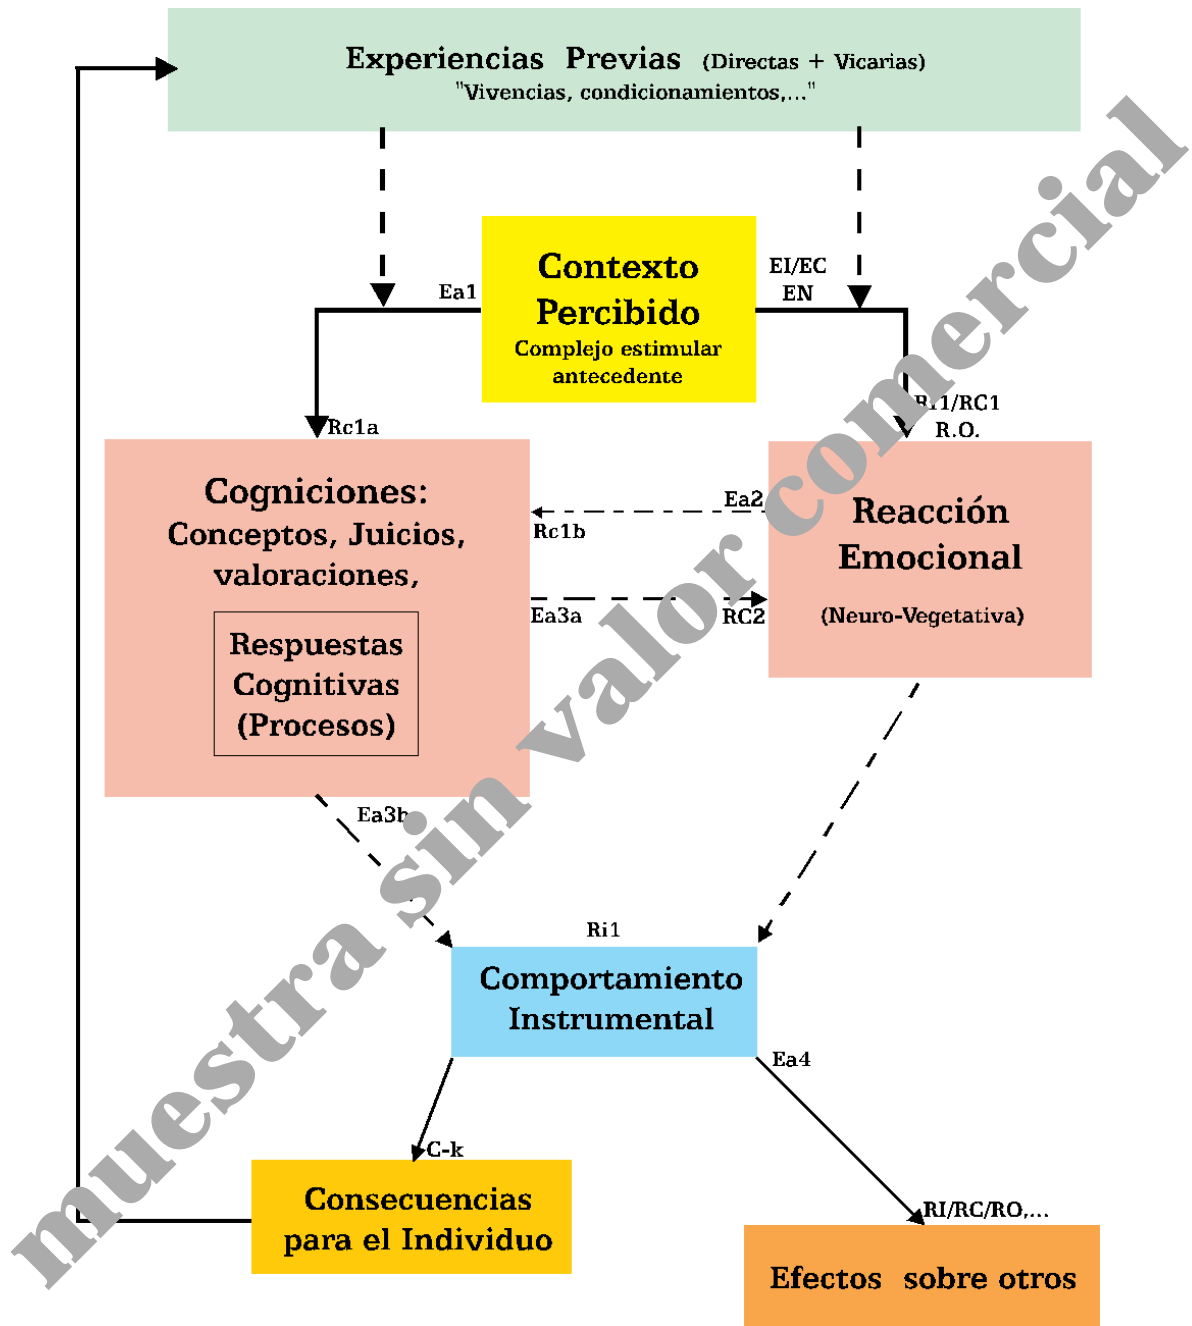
Experiencias Previas (Directas + Vicarias)
"Vivencias, condicionamientos,..."

Ea1

Contexto Percibido
Complejo estimular antecedente

EI/EC
EN

Ri1/RC1
R.O.

Rc1a

Cogniciones:
Conceptos, Juicios, valoraciones,

Respuestas Cognitivas (Procesos)

Ea2
Rc1b

Ea3a
RC2

Reacción Emocional

(Neuro-Vegetativa)

Ea3b

Ri1

Comportamiento Instrumental

Ea4

C-k

Consecuencias para el Individuo

RI/RC/RO,...

Efectos sobre otros

muestra sin valor comercial